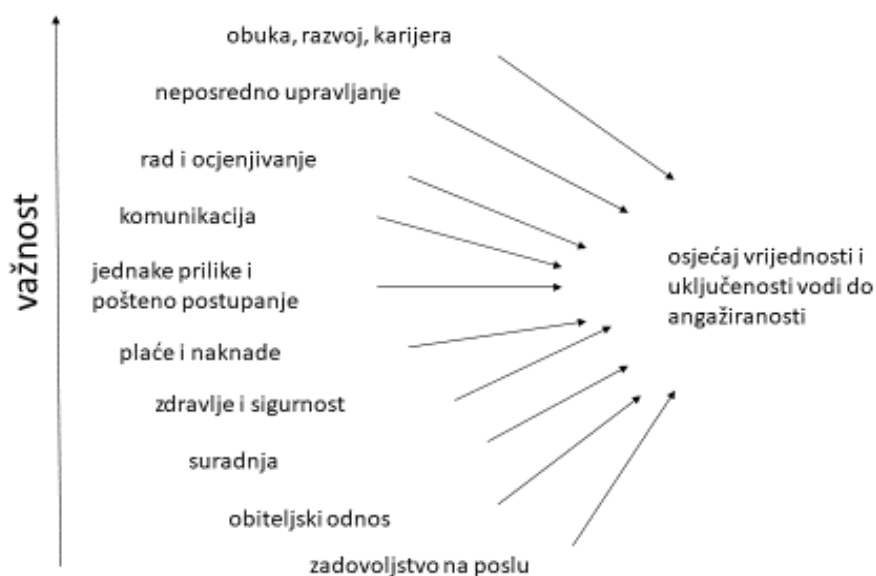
važnost

obuka, razvoj, karijera

neposredno upravljanje

rad i ocjenjivanje

komunikacija

jednake prilike i pošteno postupanje

plaće i naknade

zdravlje i sigurnost

suradnja

obiteljski odnos

zadovoljstvo na poslu

osjećaj vrijednosti i uključenosti vodi do angažiranosti